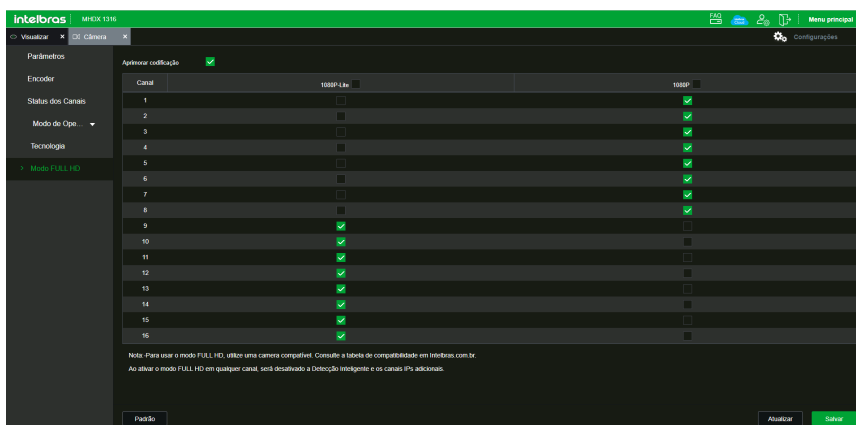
intelbras MHDX 1316

FAQ Menu principal

Visualizar × Câmera ×

Configurações

Parâmetros

Encoder

Status dos Canais

Modo de Ope...

Tecnologia

Modo FULL HD

Aprimorar codificação

| Canal | 1080P-Lite | 1080P |
|---|---|---|
| 1 | | ✓ |
| 2 | | ✓ |
| 3 | | ✓ |
| 4 | | ✓ |
| 5 | | ✓ |
| 6 | | ✓ |
| 7 | | ✓ |
| 8 | | ✓ |
| 9 | ✓ | |
| 10 | ✓ | |
| 11 | ✓ | |
| 12 | ✓ | |
| 13 | ✓ | |
| 14 | ✓ | |
| 15 | ✓ | |
| 16 | ✓ | |

Nota: Para usar o modo FULL HD, utilize uma camera compatível. Consulte a tabela de compatibilidade em Intelbras.com.br.

Ao ativar o modo FULL HD em qualquer canal, será desativado a Detecção Inteligente e os canais IPs adicionais.

Padrão

Atualizar Salvar